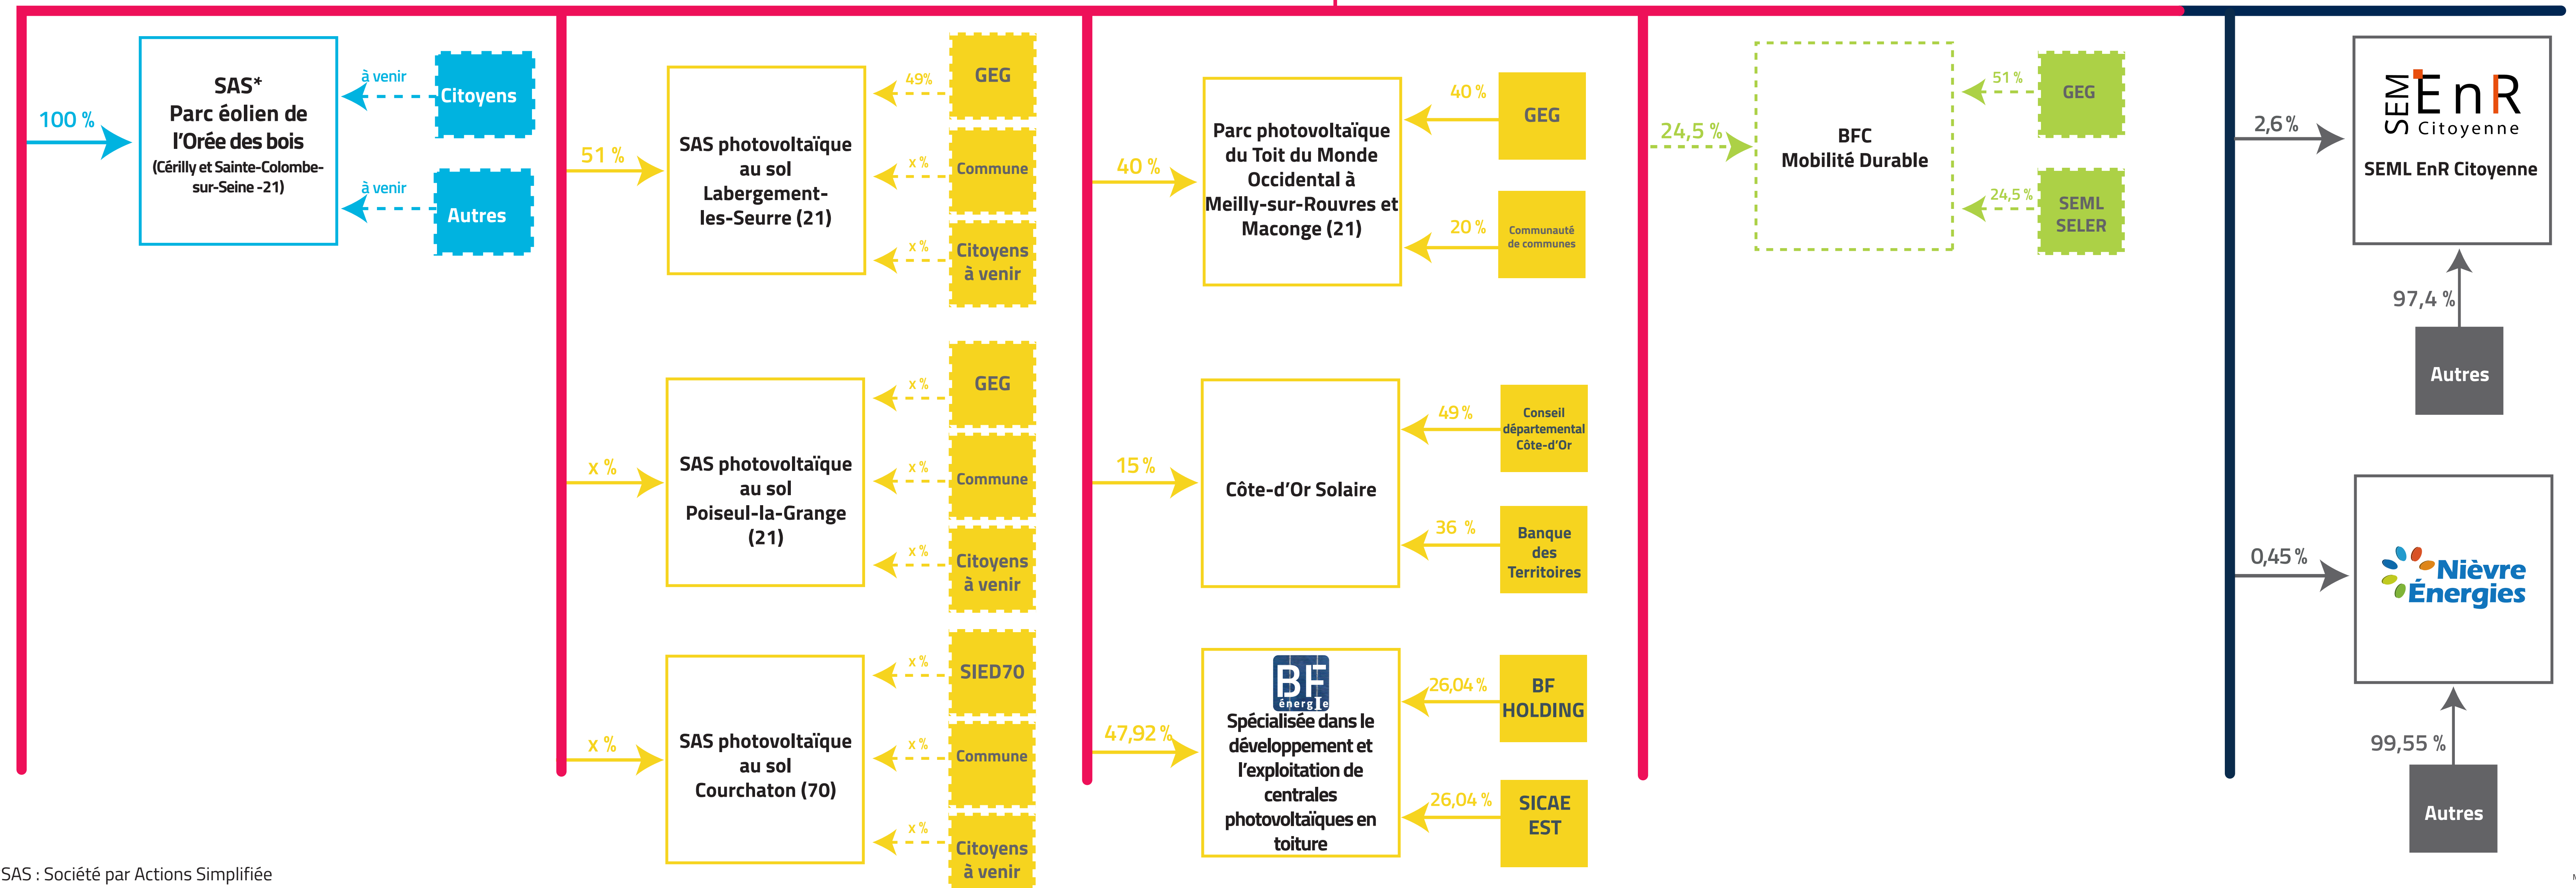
100 %

SAS*
Parc éolien de l'Orée des bois
(Cérilly et Sainte-Colombe-sur-Seine -21)

à venir
Citoyens

à venir
Autres

51 %

SAS photovoltaïque au sol Labergement-les-Seurre (21)

49%
GEG

x %
Commune

x %
Citoyens à venir

x %

SAS photovoltaïque au sol Poiseul-la-Grange (21)

x %
GEG

x %
Commune

x %
Citoyens à venir

x %

SAS photovoltaïque au sol Courchaton (70)

x %
SIED70

x %
Commune

x %
Citoyens à venir

40 %

Parc photovoltaïque du Toit du Monde Occidental à Meilly-sur-Rouvres et Maconge (21)

40 %
GEG

20 %
Communauté de communes

15 %

Côte-d'Or Solaire

49 %
Conseil départemental Côte-d'Or

36 %
Banque des Territoires

47,92 %

BF énergIe
Spécialisée dans le développement et l'exploitation de centrales photovoltaïques en toiture

26,04 %
BF HOLDING

26,04 %
SICAE EST

24,5 %

BFC Mobilité Durable

51 %
GEG

24,5 %
SEML SELER

2,6 %

SEM EnR Citoyenne
SEML EnR Citoyenne

97,4 %
Autres

0,45 %

Nièvre Énergies

99,55 %
Autres

SAS : Société par Actions Simplifiée